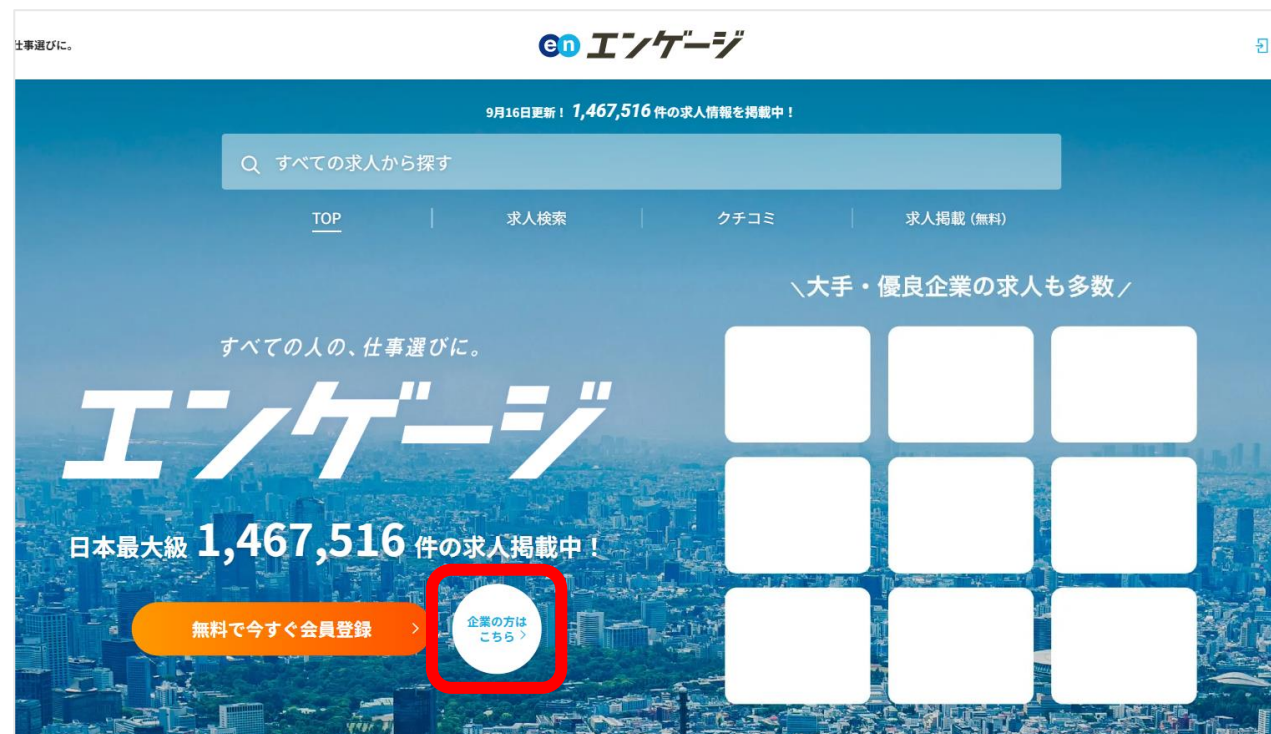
仕事選びに。

en エンゲージ

9月16日更新！ 1,467,516 件の求人情報を掲載中！

すべての求人から探す

TOP | 求人検索 | クチコミ | 求人掲載 (無料)

＼大手・優良企業の求人も多数／

すべての人の、仕事選びに。

エンゲージ

日本最大級 1,467,516 件の求人掲載中！

無料で今すぐ会員登録 >

企業の方は こちら >